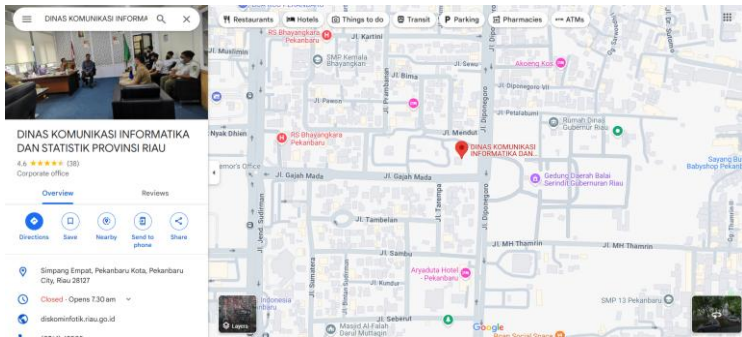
DINAS KOMUNIKASI INFORMA

Restaurants
Hotels
Things to do
Transit
Parking
Pharmacies
ATMs

DINAS KOMUNIKASI INFORMATIKA DAN STATISTIK PROVINSI RIAU

4.6 ★★★★★ (38)

Corporate office

Overview
Reviews

Directions
Save
Nearby
Send to phone
Share

Simpang Empat, Pekanbaru Kota, Pekanbaru City, Riau 28127

Closed · Opens 7:30 am

diskominfotik.riau.go.id

RS Bhayangkara Pekanbaru
Jl. Kartini
SMP Kemala Bhayangkari
Jl. Muslimin
Jl. Bima
Akoeng Koi
Jl. Diponegoro VII
Jl. Pawon
Jl. Petaloka
Rumah Dinas Gubernur Riau
Nysk Dhien
RS Bhayangkara Pekanbaru
Jl. Mendut
DINAS KOMUNIKASI INFORMATIKA DAN...
Sayang Bu Babyshop Pekanbaru
Jl. Gajah Mada
Jl. Gajah Mada
Gedung Daerah Balai Serindit Gubernur Riau
Jl. Tambelan
Jl. Taranga
Jl. Diponegoro
Jl. Jend. Sudirman
Jl. Sambu
Jl. MH Thamrin
Jl. MH Thamrin
Aryaduta Hotel - Pekanbaru
Jl. Kundur
Indonesia
SMP 13 Pekanbaru
Jl. Sumatera
Jl. Sebarut
Masjid Al-Falah Darul Muttaqin
Layers
Google